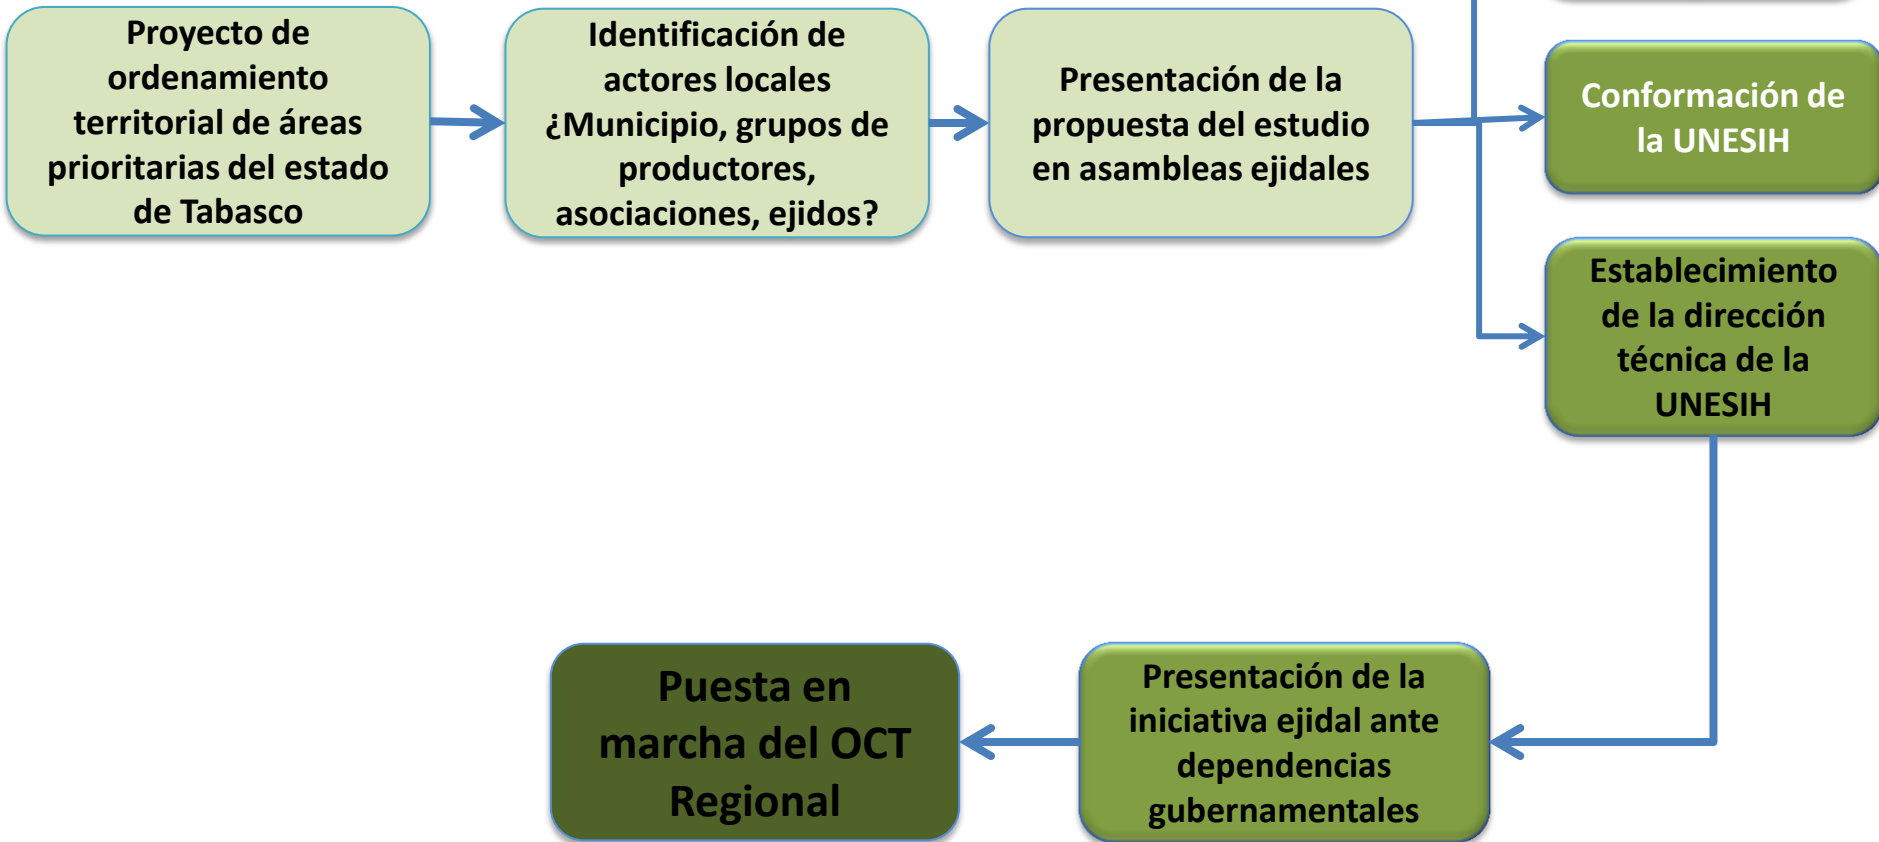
Proyecto de ordenamiento territorial de áreas prioritarias del estado de Tabasco

Identificación de actores locales ¿Municipio, grupos de productores, asociaciones, ejidos?

Presentación de la propuesta del estudio en asambleas ejidales

Conformación de la UNESIH

Establecimiento de la dirección técnica de la UNESIH

Presentación de la iniciativa ejidal ante dependencias gubernamentales

Puesta en marcha del OCT Regional